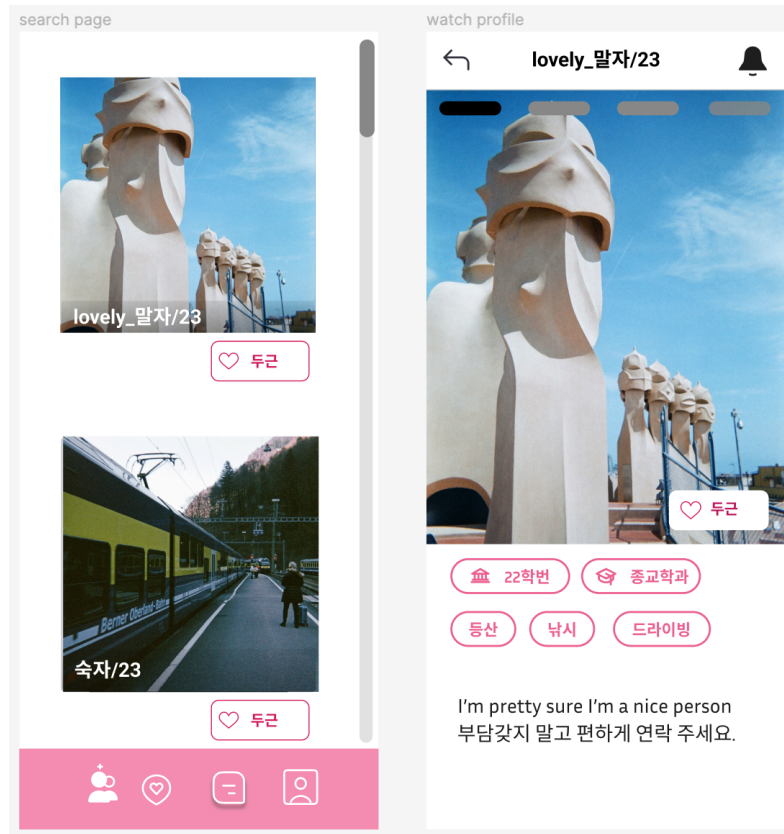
search page

lovely_말자/23

두근

Berner Oberland-Bahn

숙자/23

두근

watch profile

lovely_말자/23

두근

22학번

종교학과

등산

낚시

드라이빙

I'm pretty sure I'm a nice person
부담갖지 말고 편하게 연락 주세요.